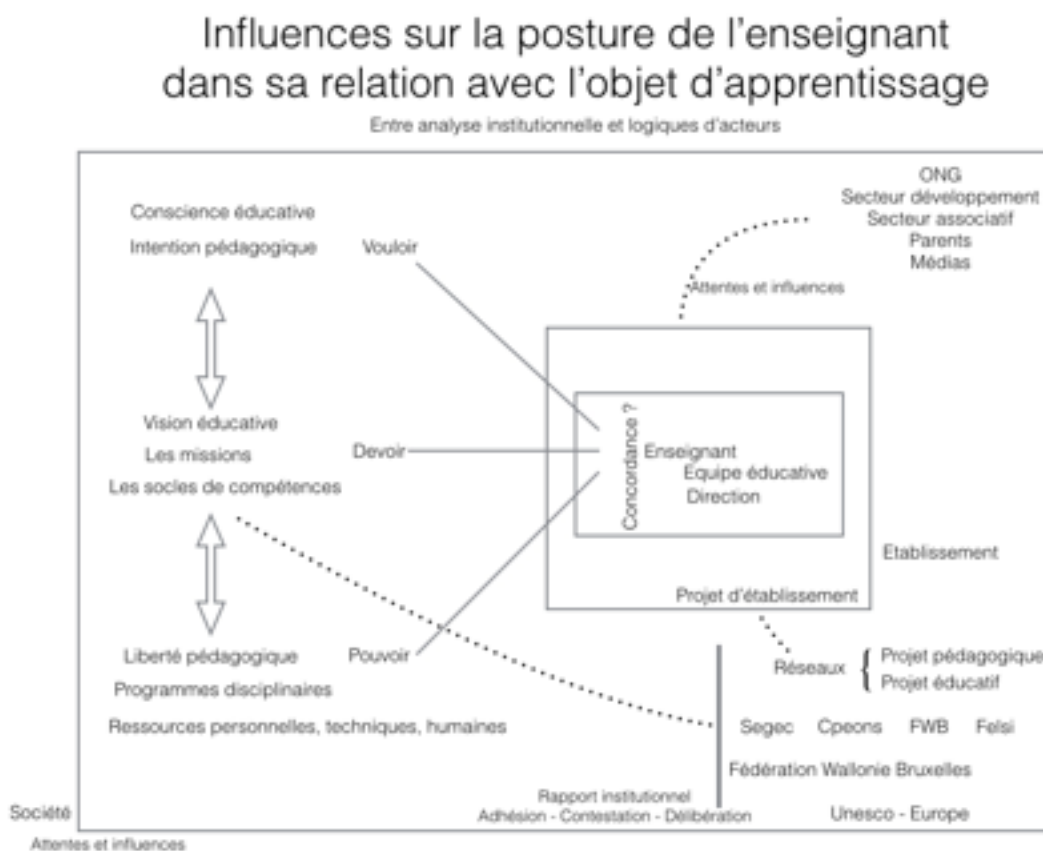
Influences sur la posture de l'enseignant dans sa relation avec l'objet d'apprentissage

Entre analyse institutionnelle et logiques d'acteurs

ONG
Secteur développement
Secteur associatif
Parents
Médias

Attentes et influences

Conscience éducative
Intention pédagogique

Vouloir

Vision éducative
Les missions
Les socles de compétences

Devoir

Concordance ?

Enseignant
Equipe éducative
Direction

Etablissement

Projet d'établissement

Liberté pédagogique
Programmes disciplinaires
Ressources personnelles, techniques, humaines

Pouvoir

Réseaux { Projet pédagogique
Projet éducatif

Segec Cpeons FWB Felsi

Fédération Wallonie Bruxelles

Rapport institutionnel
Adhésion - Contestation - Délibération

Unesco - Europe

Société

Attentes et influences